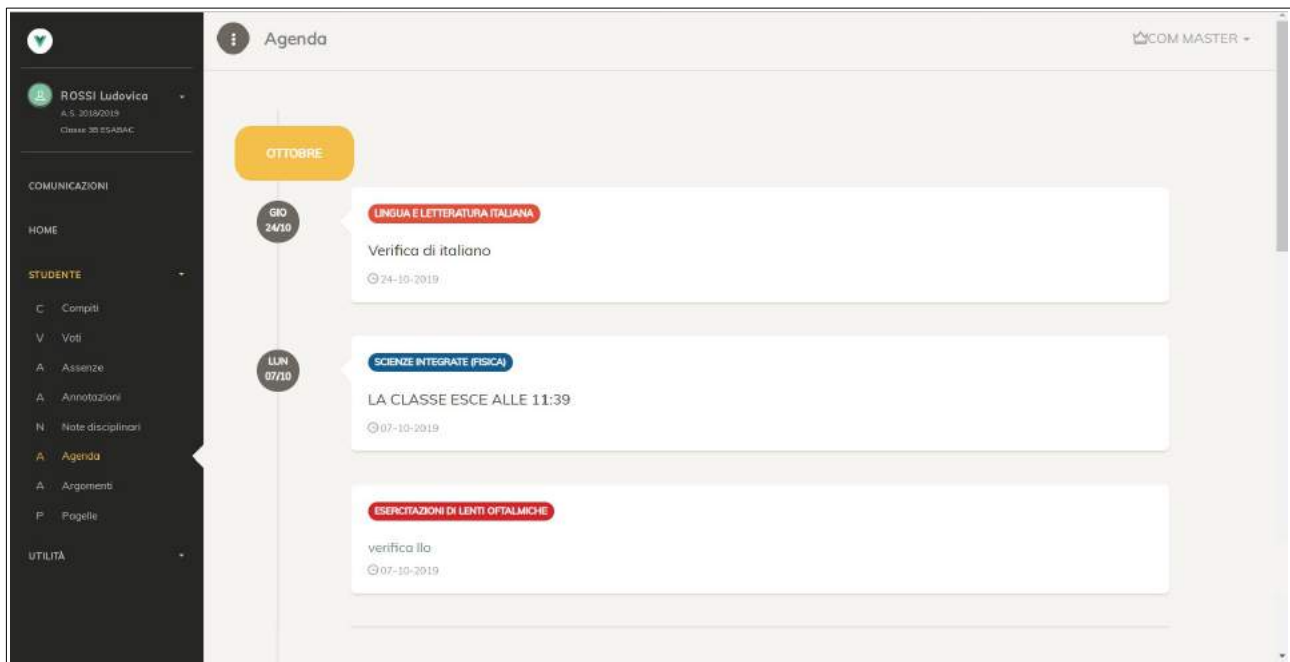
ROSSI Ludovica
A.S. 2018/2019
Classe 3B ESABAC

COMUNICAZIONI

HOME

STUDENTE

C Compiti
V Voti
A Assenze
A Annotazioni
N Note disciplinari
A Agenda
A Argomenti
P Pagelle

UTILITÀ

Agenda

COM MASTER

OTTOBRE

GIO 24/10

LINGUA E LETTERATURA ITALIANA

Verifica di italiano

24-10-2019

LUN 07/10

SCIENZE INTEGRATE (FISICA)

LA CLASSE ESCE ALLE 11:39

07-10-2019

ESERCITAZIONI DI LENTI OFTALMICHE

verifica llo

07-10-2019